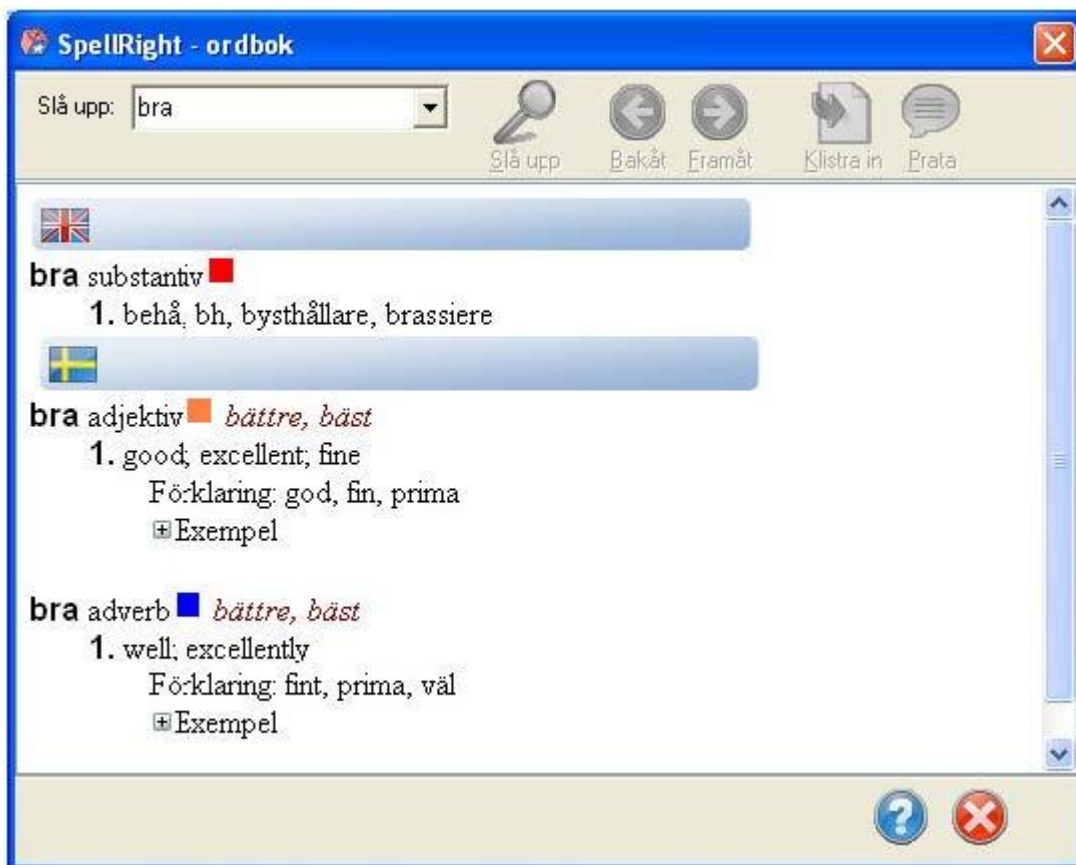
SpellRight - ordbok

Slå upp: bra

Slå upp Bakåt Framåt Klistra in Prata

bra substantiv
1. behå, bh, bysthållare, brassiere

bra adjektiv bättre, bäst
1. good; excellent; fine
Förklaring: god, fin, prima
⊞Exempel

bra adverb bättre, bäst
1. well; excellently
Förklaring: fint, prima, väl
⊞Exempel